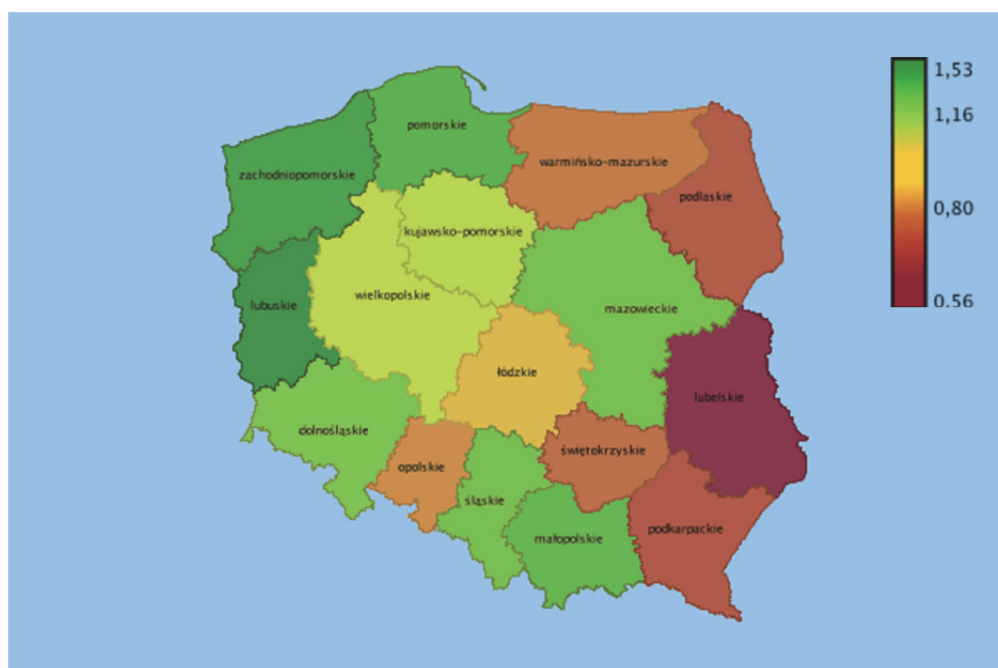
pomorskie
zachodniopomorskie
warmińsko-mazurskie
podlaskie
kujawsko-pomorskie
lubuskie
wielkopolskie
mazowieckie
łódzkie
lubelskie
dolnośląskie
świętokrzyskie
opolskie
śląskie
podkarpackie
małopolskie

1,53
1,16
0,80
0,56